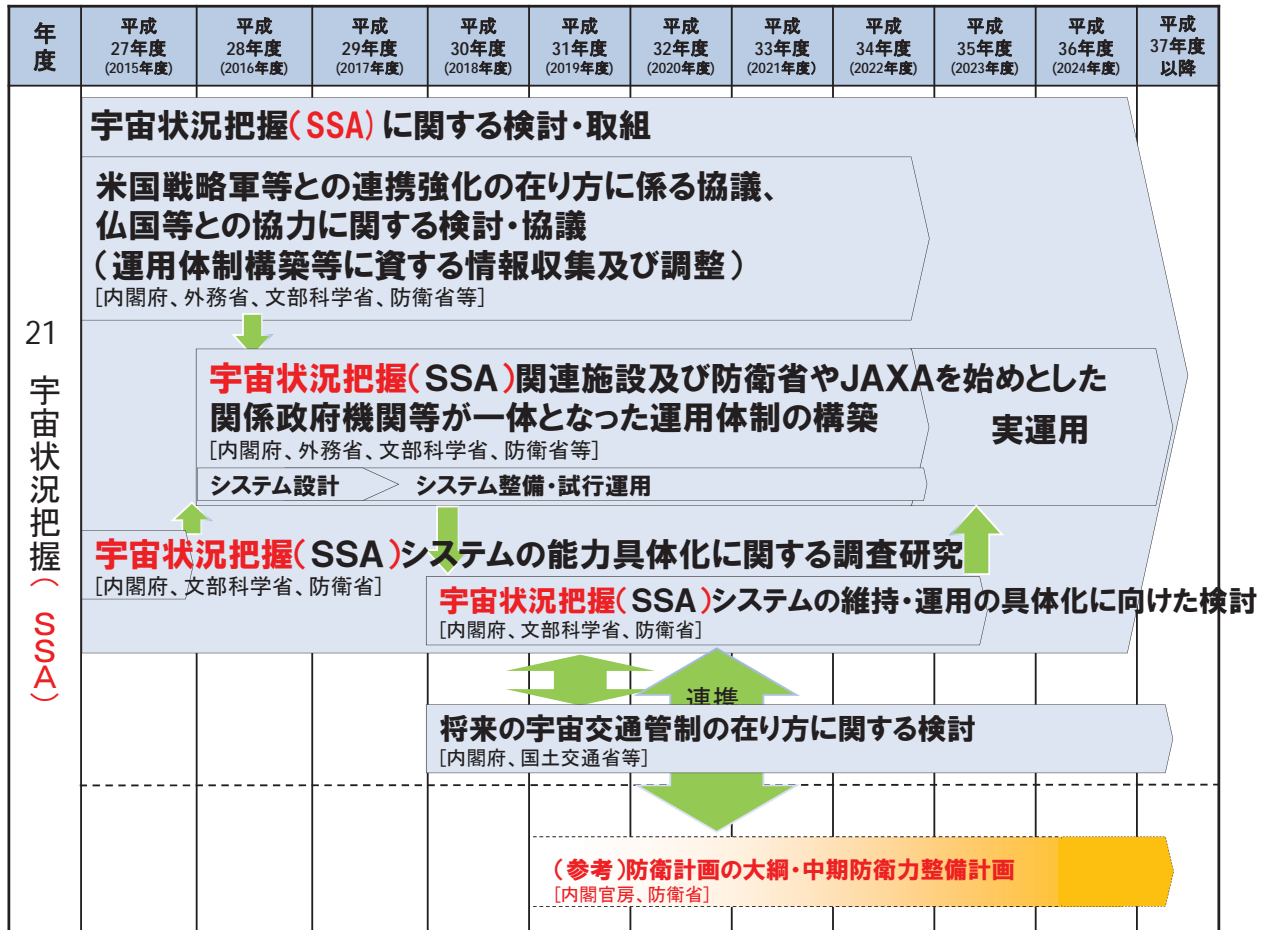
| 年度 | 平成27年度(2015年度) | 平成28年度(2016年度) | 平成29年度(2017年度) | 平成30年度(2018年度) | 平成31年度(2019年度) | 平成32年度(2020年度) | 平成33年度(2021年度) | 平成34年度(2022年度) | 平成35年度(2023年度) | 平成36年度(2024年度) | 平成37年度以降 |
|---|---|---|---|---|---|---|---|---|---|---|---|

21 宇宙状況把握(SSA)

宇宙状況把握(SSA)に関する検討・取組

米国戦略軍等との連携強化の在り方に係る協議、仏国等との協力に関する検討・協議(運用体制構築等に資する情報収集及び調整)
[内閣府、外務省、文部科学省、防衛省等]

宇宙状況把握(SSA)関連施設及び防衛省やJAXAを始めとした関係政府機関等が一体となった運用体制の構築
[内閣府、外務省、文部科学省、防衛省等]

実運用

システム設計

システム整備・試行運用

宇宙状況把握(SSA)システムの能力具体化に関する調査研究
[内閣府、文部科学省、防衛省]

宇宙状況把握(SSA)システムの維持・運用の具体化に向けた検討
[内閣府、文部科学省、防衛省]

連携

将来の宇宙交通管制の在り方に関する検討
[内閣府、国土交通省等]

(参考)防衛計画の大綱・中期防衛力整備計画
[内閣官房、防衛省]